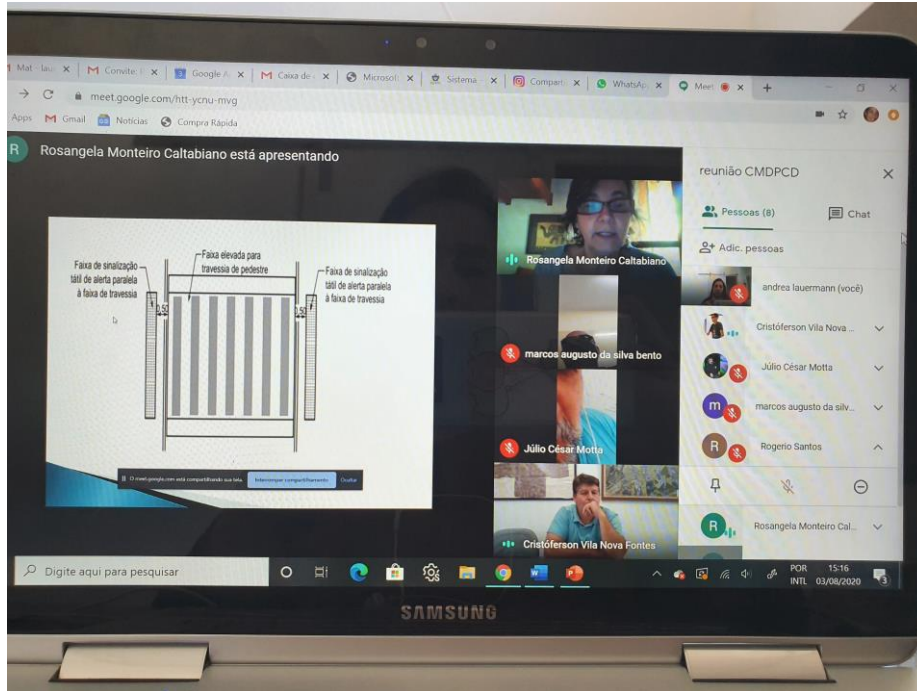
Mat - lau: × | M Convite: × | Google × | M Caixa de × | Microsof × | Sistema × | Comparti × | WhatsApp × | Meet × | +

meet.google.com/htt-ycnu-mvg

Apps M Gmail Notícias Compra Rápida

R Rosangela Monteiro Caltabiano está apresentando

Faixa de sinalização tátil de alerta paralela à faixa de travessia

Faixa elevada para travessia de pedestre

Faixa de sinalização tátil de alerta paralela à faixa de travessia

0,50

0,50

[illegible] meet.google.com está compartilhando sua tela. Interromper compartilhamento Ocultar

Rosangela Monteiro Caltabiano

marcos augusto da silva bento

Júlio César Motta

Cristóferson Vila Nova Fontes

reunião CMDPCD

Pessoas (8)

Chat

Adic. pessoas

andrea lauermann (você)

Cristóferson Vila Nova ...

Júlio César Motta

m marcos augusto da silv...

R Rogerio Santos

R Rosangela Monteiro Cal...

Digite aqui para pesquisar

POR INTL 15:16 03/08/2020

3

SAMSUNG